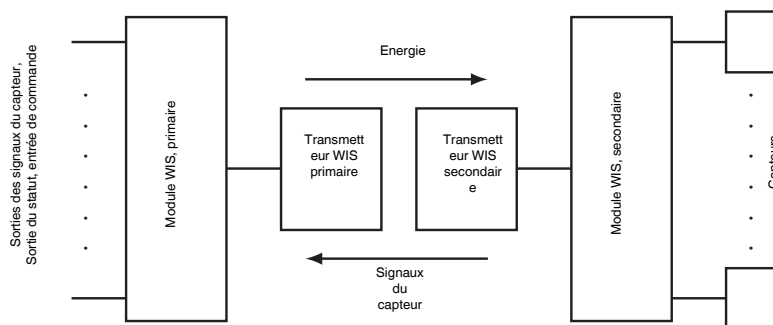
Sorties des signaux du capteur,
Sortie du statut, entrée de commande

Module WIS, primaire

Energie

Transmetteur WIS primaire

Transmetteur WIS secondaire

Signaux du capteur

Module WIS, secondaire

Capteurs